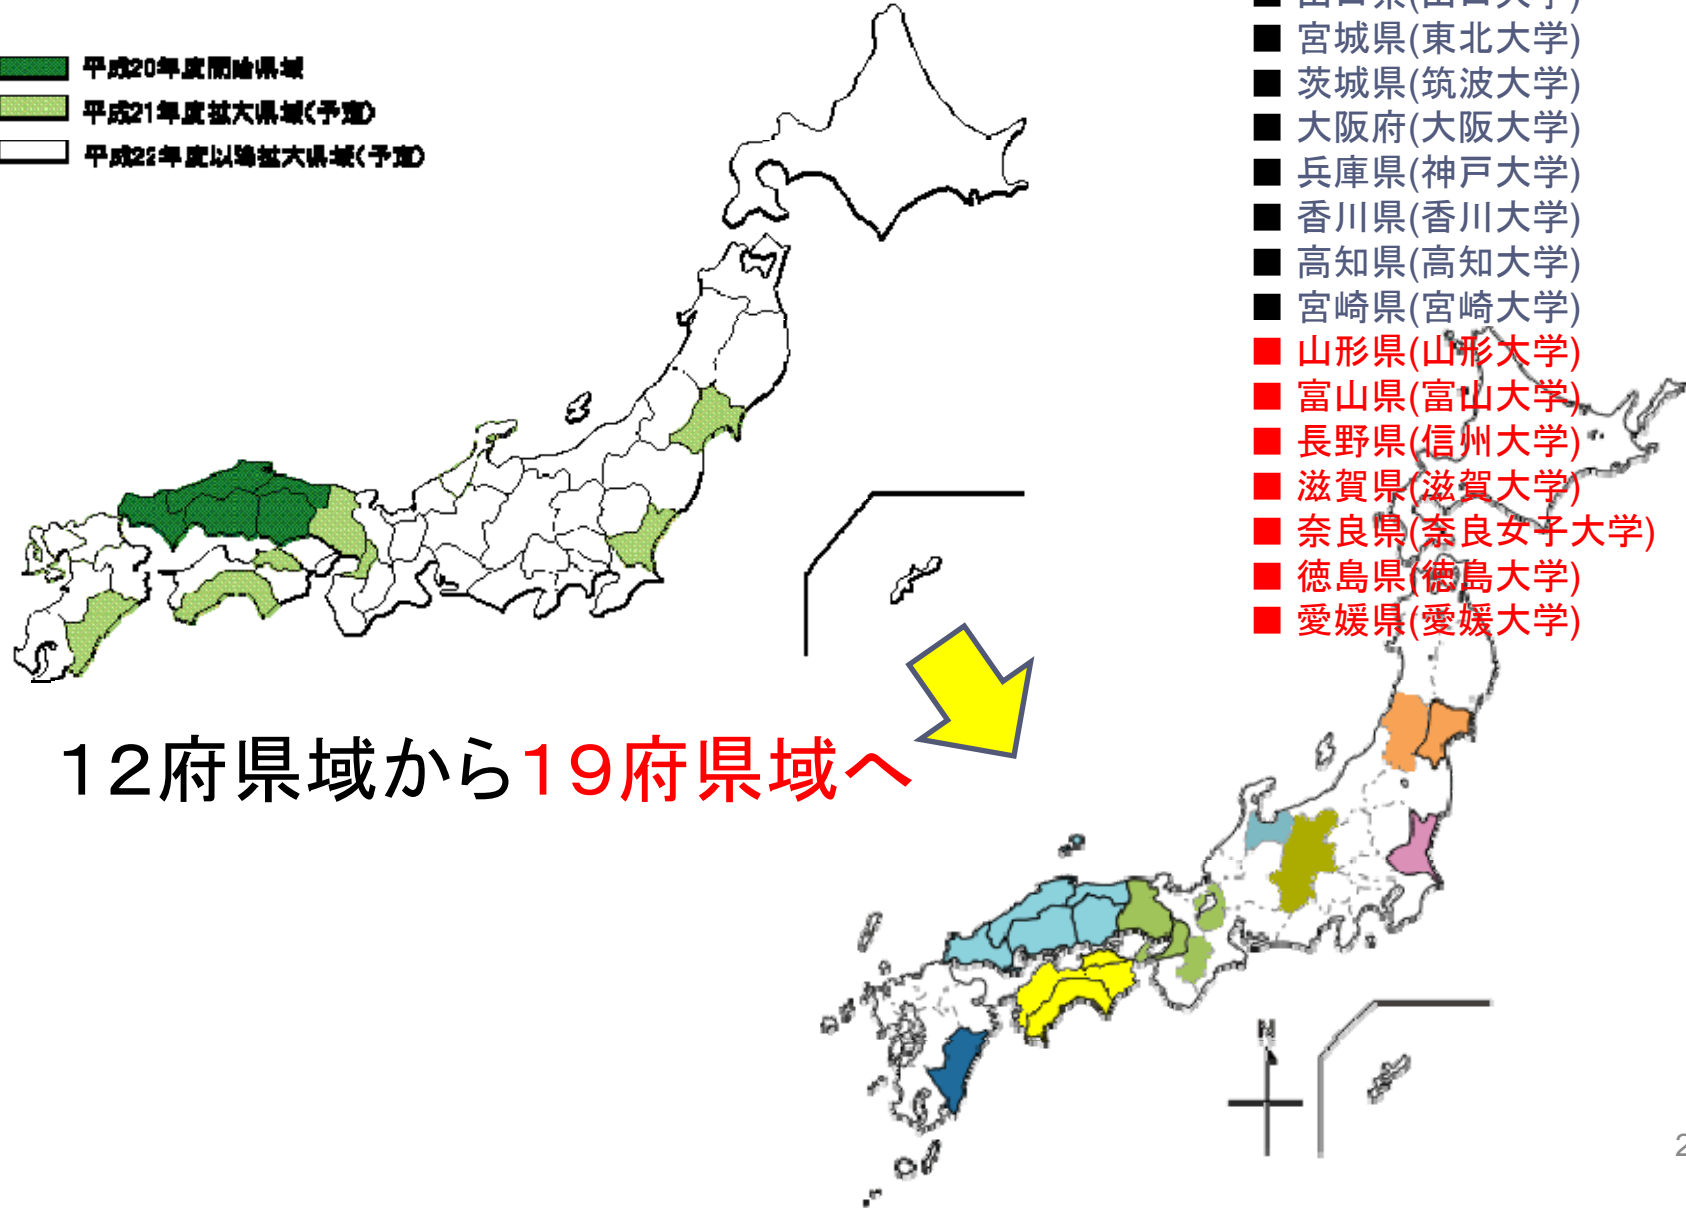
平成20年度開始県域
平成21年度拡大県域(予定)
平成22年度以降拡大県域(予定)

■ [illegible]
■ 宮城県(東北大学)
■ 茨城県(筑波大学)
■ 大阪府(大阪大学)
■ 兵庫県(神戸大学)
■ 香川県(香川大学)
■ 高知県(高知大学)
■ 宮崎県(宮崎大学)
■ 山形県(山形大学)
■ 富山県(富山大学)
■ 長野県(信州大学)
■ 滋賀県(滋賀大学)
■ 奈良県(奈良女子大学)
■ 徳島県(徳島大学)
■ 愛媛県(愛媛大学)

12府県域から19府県域へ

N

2